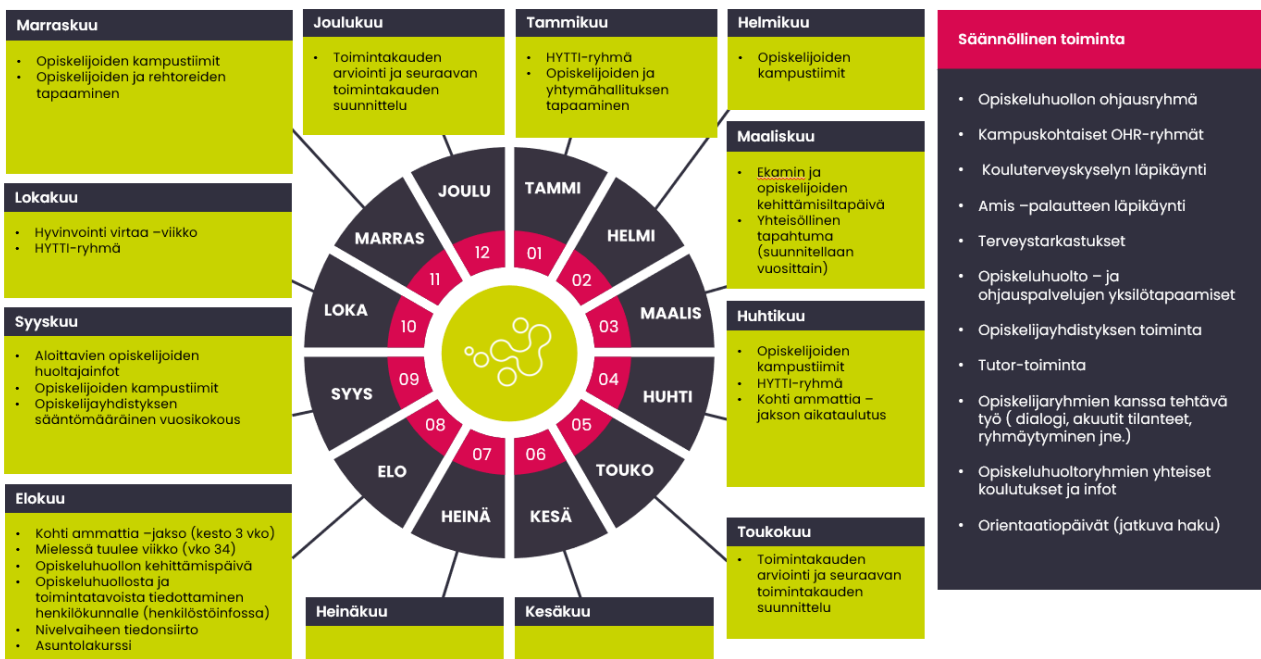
Marraskuu

- Opiskelijoiden kampustiimit
- Opiskelijoiden ja rehtoreiden tapaaminen

Joulukuu

- Toimintakauden arviointi ja seuraavan toimintakauden suunnittelu

Tammikuu

- HYTTI-ryhmä
- Opiskelijoiden ja yhtymähallituksen tapaaminen

Helmikuu

- Opiskelijoiden kampustiimit

Maaliskuu

- Ekamin ja opiskelijoiden kehittämisiltapäivä
- Yhteisöllinen tapahtuma (suunnitellaan vuosittain)

Huhtikuu

- Opiskelijoiden kampustiimit
- HYTTI-ryhmä
- Kohti ammattia – jakson aikataulutus

Toukokuu

- Toimintakauden arviointi ja seuraavan toimintakauden suunnittelu

Kesäkuu

Heinäkuu

Elokuu

- Kohti ammattia –jakso (kesto 3 vko)
- Mielessä tuulee viikko (vko 34)
- Opiskeluhuollon kehittämispäivä
- Opiskeluhuollosta ja toimintatavoista tiedottaminen henkilökunnalle (henkilöstöinfossa)
- Nivelvaiheen tiedonsiirto
- Asuntolakurssi

Syyskuu

- Aloittavien opiskelijoiden huoltajainfot
- Opiskelijoiden kampustiimit
- Opiskelijayhdistyksen sääntömääräinen vuosikokous

Lokakuu

- Hyvinvointi virtaa –viikko
- HYTTI-ryhmä

JOULU 12
TAMMI 01
HELMI 02
MAALIS 03
HUHTI 04
TOUKO 05
KESÄ 06
HEINÄ 07
ELO 08
SYYS 09
LOKA 10
MARRAS 11

Säännöllinen toiminta

- Opiskeluhuollon ohjausryhmä
- Kampuskohtaiset OHR-ryhmät
- Kouluterveyskyselyn läpikäynti
- Amis –palautteen läpikäynti
- Terveystarkastukset
- Opiskeluhuolto – ja ohjauspalvelujen yksilötapaamiset
- Opiskelijayhdistyksen toiminta
- Tutor-toiminta
- Opiskelijaryhmien kanssa tehtävä työ ( dialogi, akuutit tilanteet, ryhmäytyminen jne.)
- Opiskeluhuoltoryhmien yhteiset koulutukset ja infot
- Orientaatiopäivät (jatkuva haku)